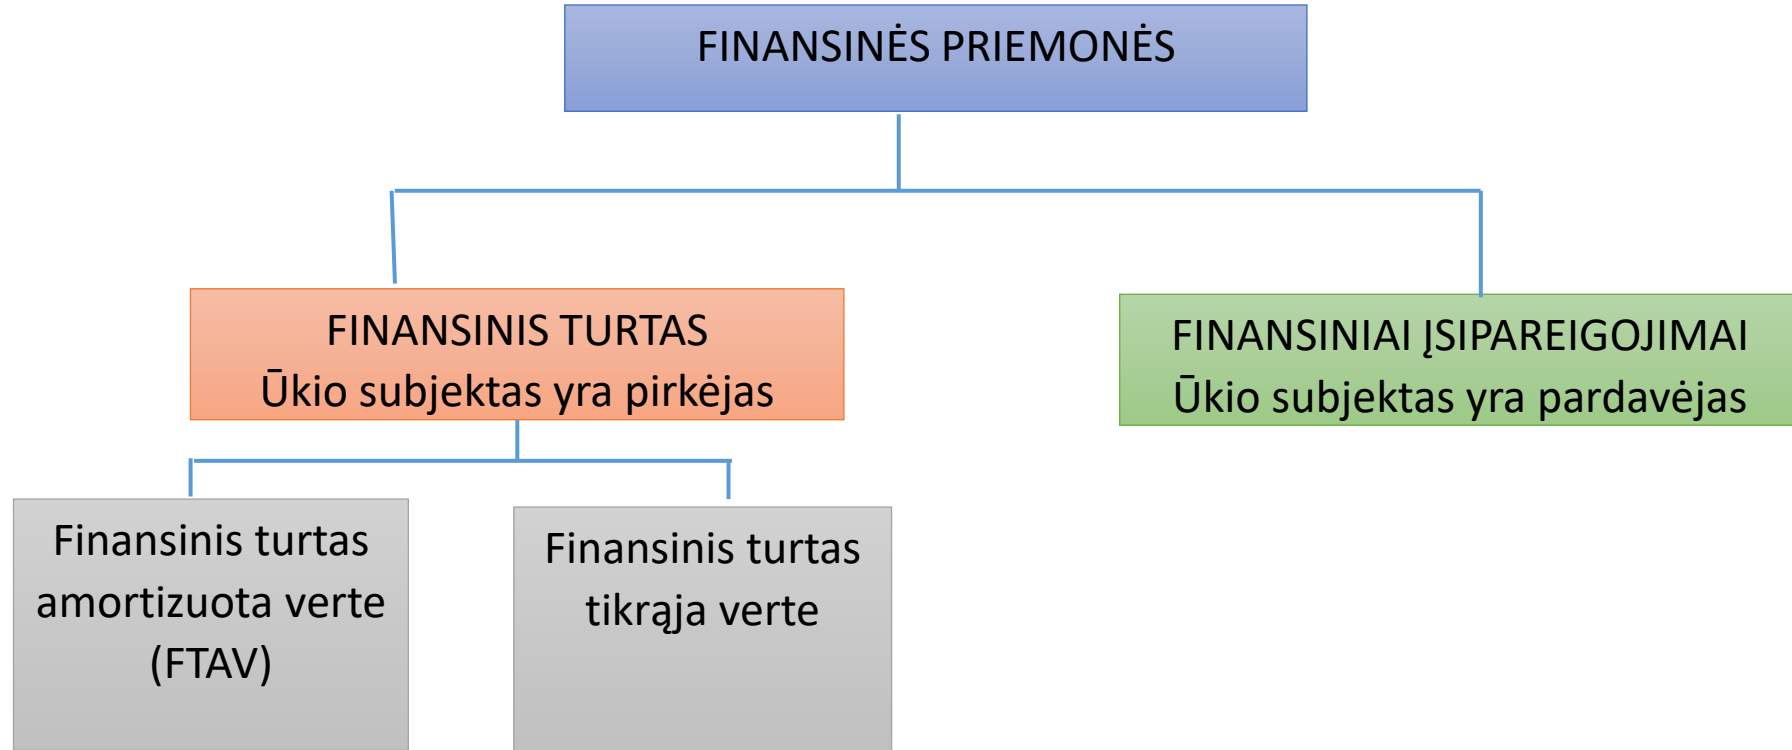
FINANSINĖS PRIEMONĖS

FINANSINIS TURTAS
Ūkio subjektas yra pirkėjas

FINANSINIAI ĮSIPAREIGOJIMAI
Ūkio subjektas yra pardavėjas

Finansinis turtas amortizuota verte (FTAV)

Finansinis turtas tikrąja verte